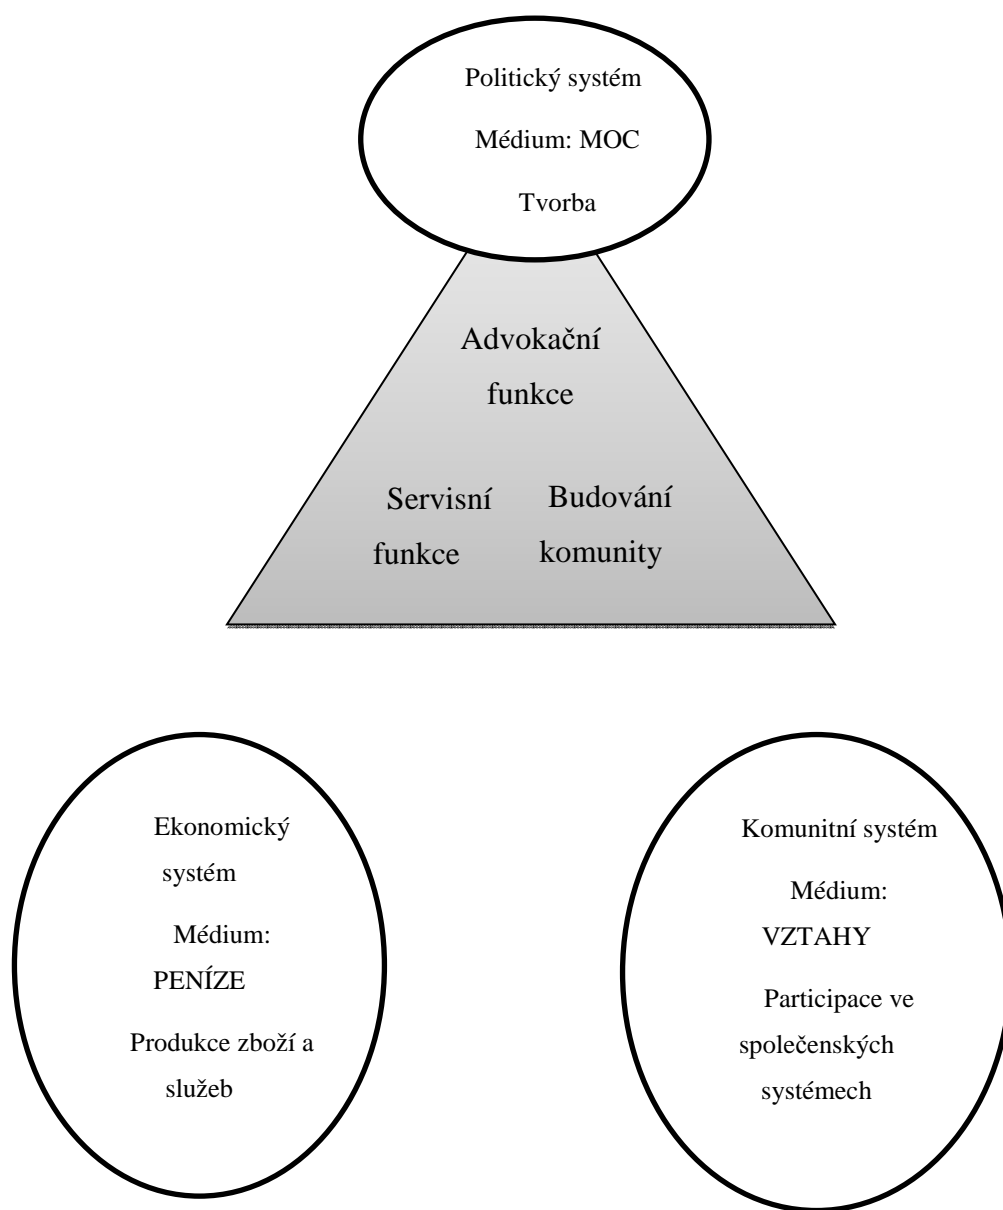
Politický systém

Médium: MOC

Tvorba

Advokační funkce

Servisní funkce

Budování komunity

Ekonomický systém

Médium: PENÍZE

Produkce zboží a služeb

Komunitní systém

Médium: VZTAHY

Participace ve společenských systémech